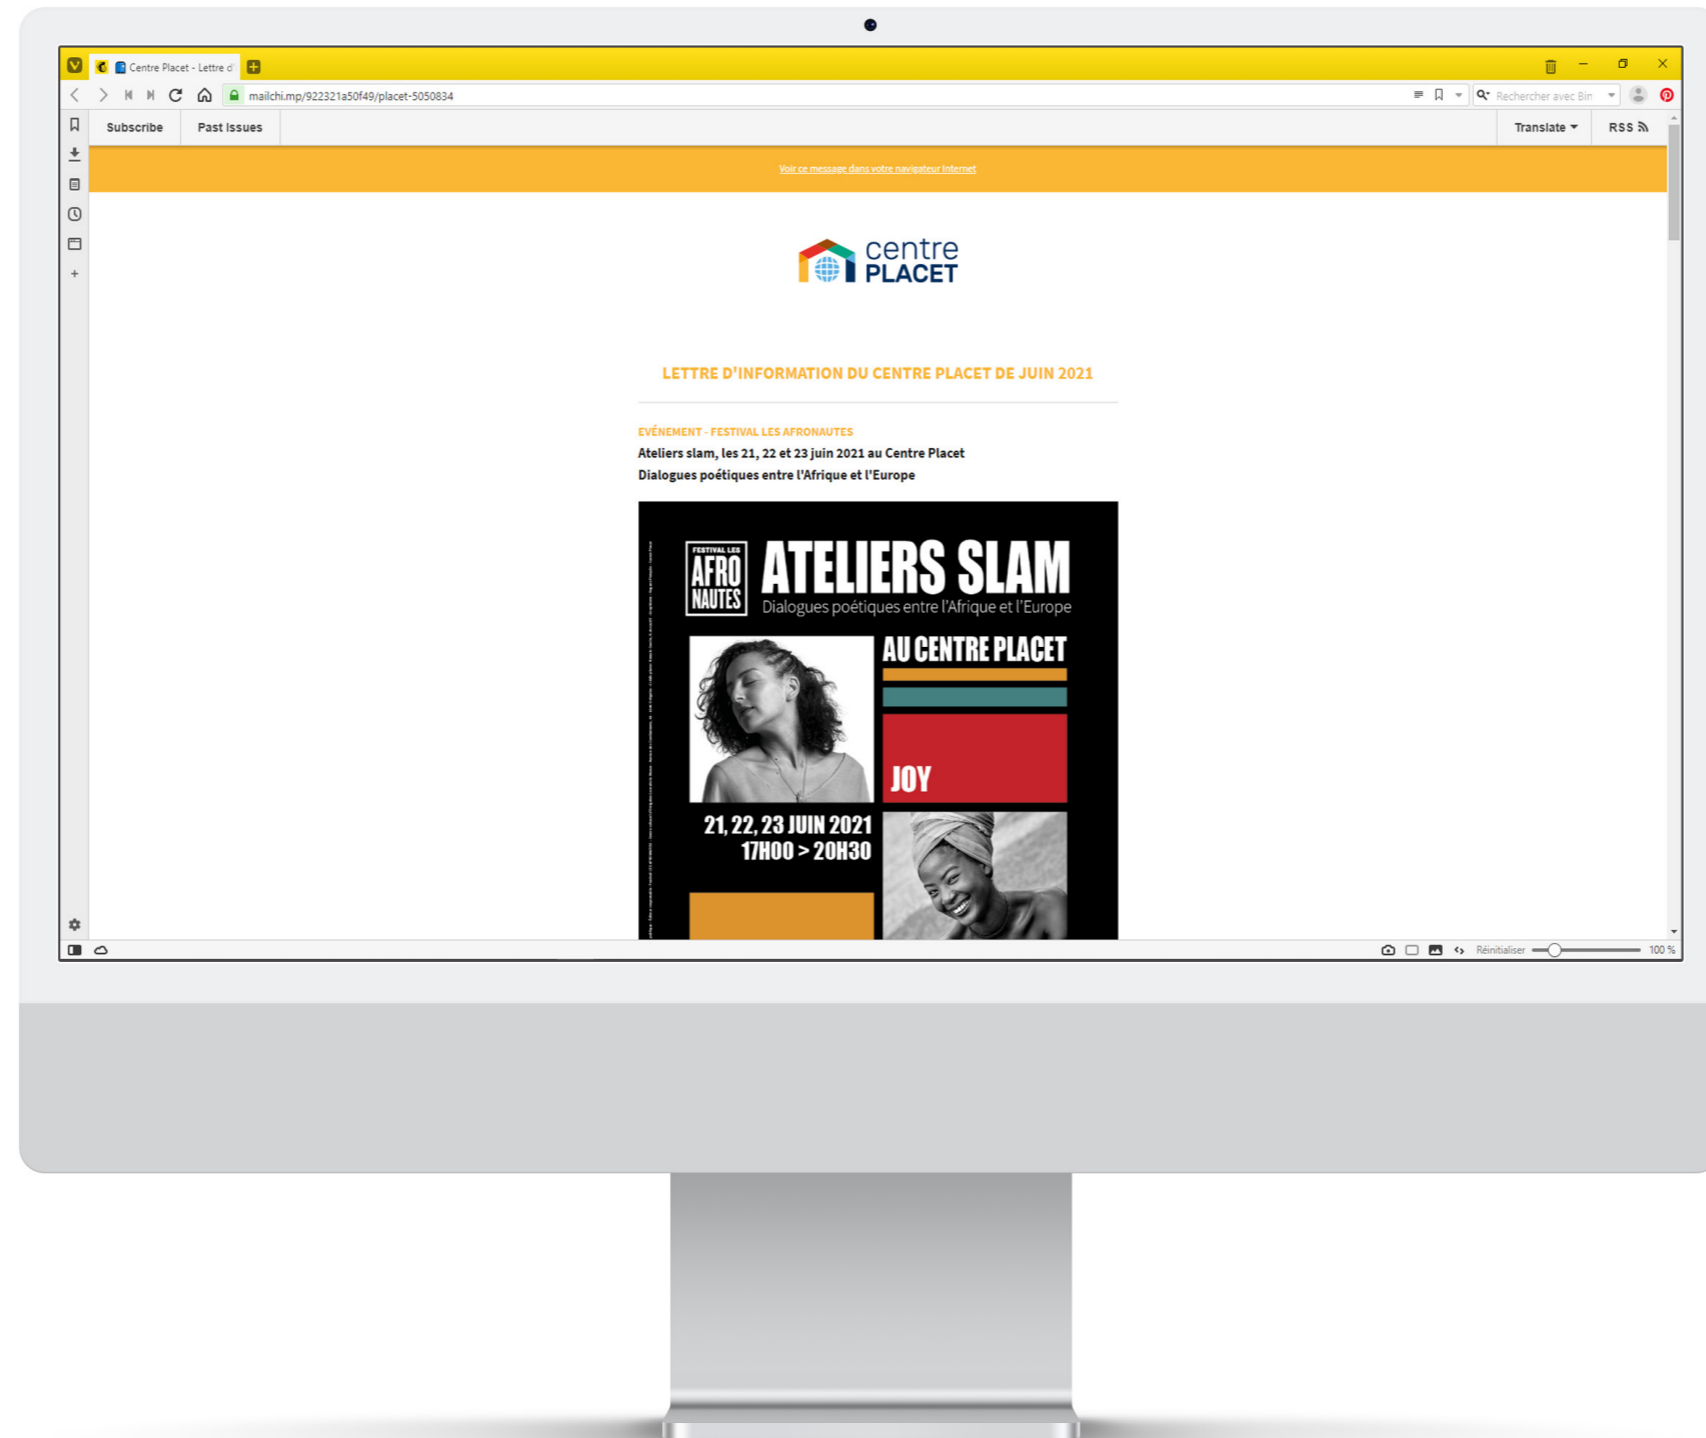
Centre Placet - Lettre d

mailchi.mp/922321a50f49/placet-5050834

Rechercher avec Bin

Subscribe Past Issues Translate RSS

Voir ce message dans votre navigateur Internet

centre PLACET

LETTRE D'INFORMATION DU CENTRE PLACET DE JUIN 2021

EVÉNEMENT - FESTIVAL LES AFRONAUTES
Ateliers slam, les 21, 22 et 23 juin 2021 au Centre Placet
Dialogues poétiques entre l'Afrique et l'Europe

FESTIVAL LES AFRO NAUTES

ATELIERS SLAM
Dialogues poétiques entre l'Afrique et l'Europe

AU CENTRE PLACET

JOY

21, 22, 23 JUIN 2021
17H00 > 20H30

Réinitialiser 100 %